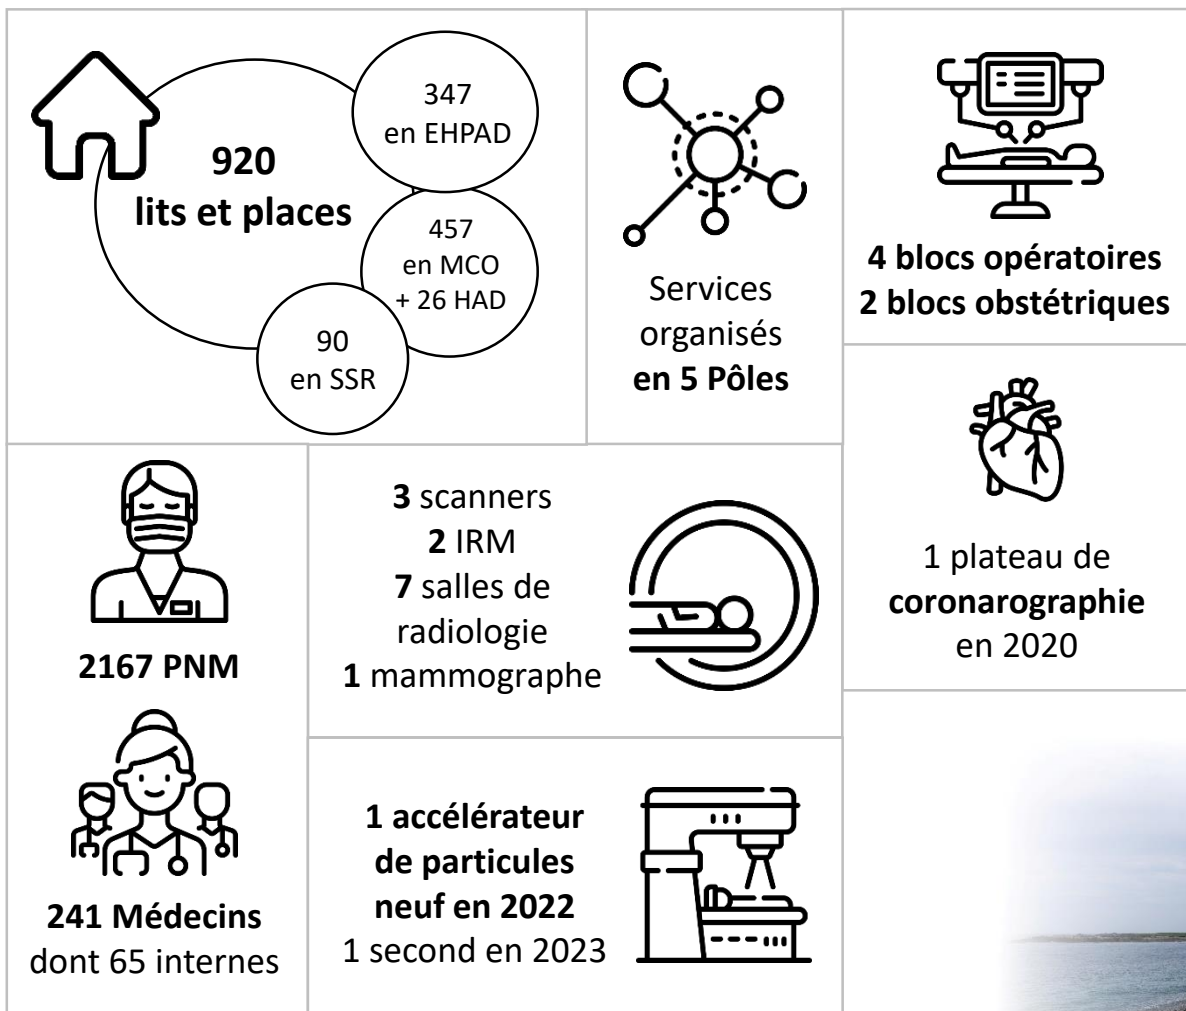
920
lits et places

347
en EHPAD

457
en MCO
+ 26 HAD

90
en SSR

Services
organisés
en 5 Pôles

4 blocs opératoires
2 blocs obstétriques

1 plateau de
coronarographie
en 2020

2167 PNM

3 scanners
2 IRM
7 salles de
radiologie
1 mammographe

241 Médecins
dont 65 internes

1 accélérateur
de particules
neuf en 2022
1 second en 2023